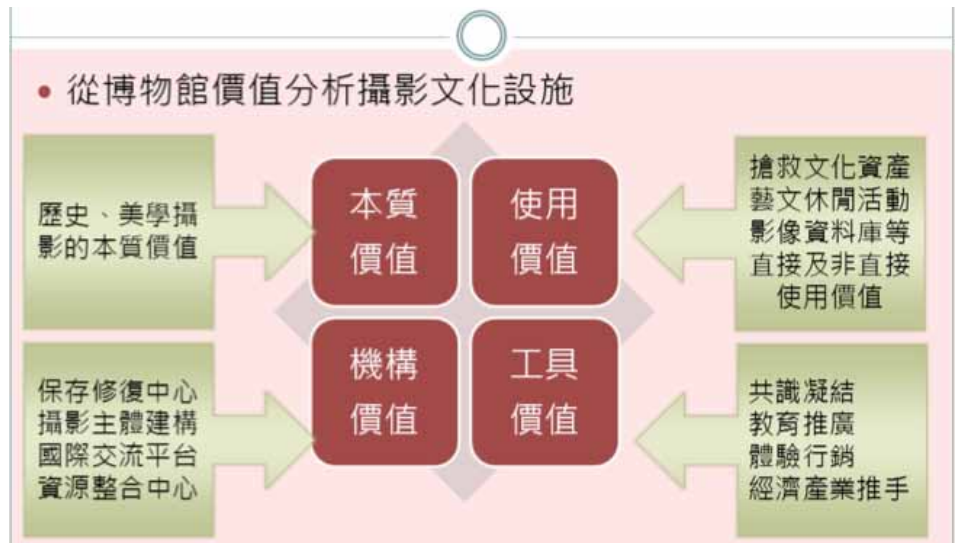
• 從博物館價值分析攝影文化設施

歷史、美學攝影的本質價值

本質價值

使用價值

搶救文化資產
藝文休閒活動
影像資料庫等
直接及非直接使用價值

保存修復中心
攝影主體建構
國際交流平台
資源整合中心

機構價值

工具價值

共識凝結
教育推廣
體驗行銷
經濟產業推手